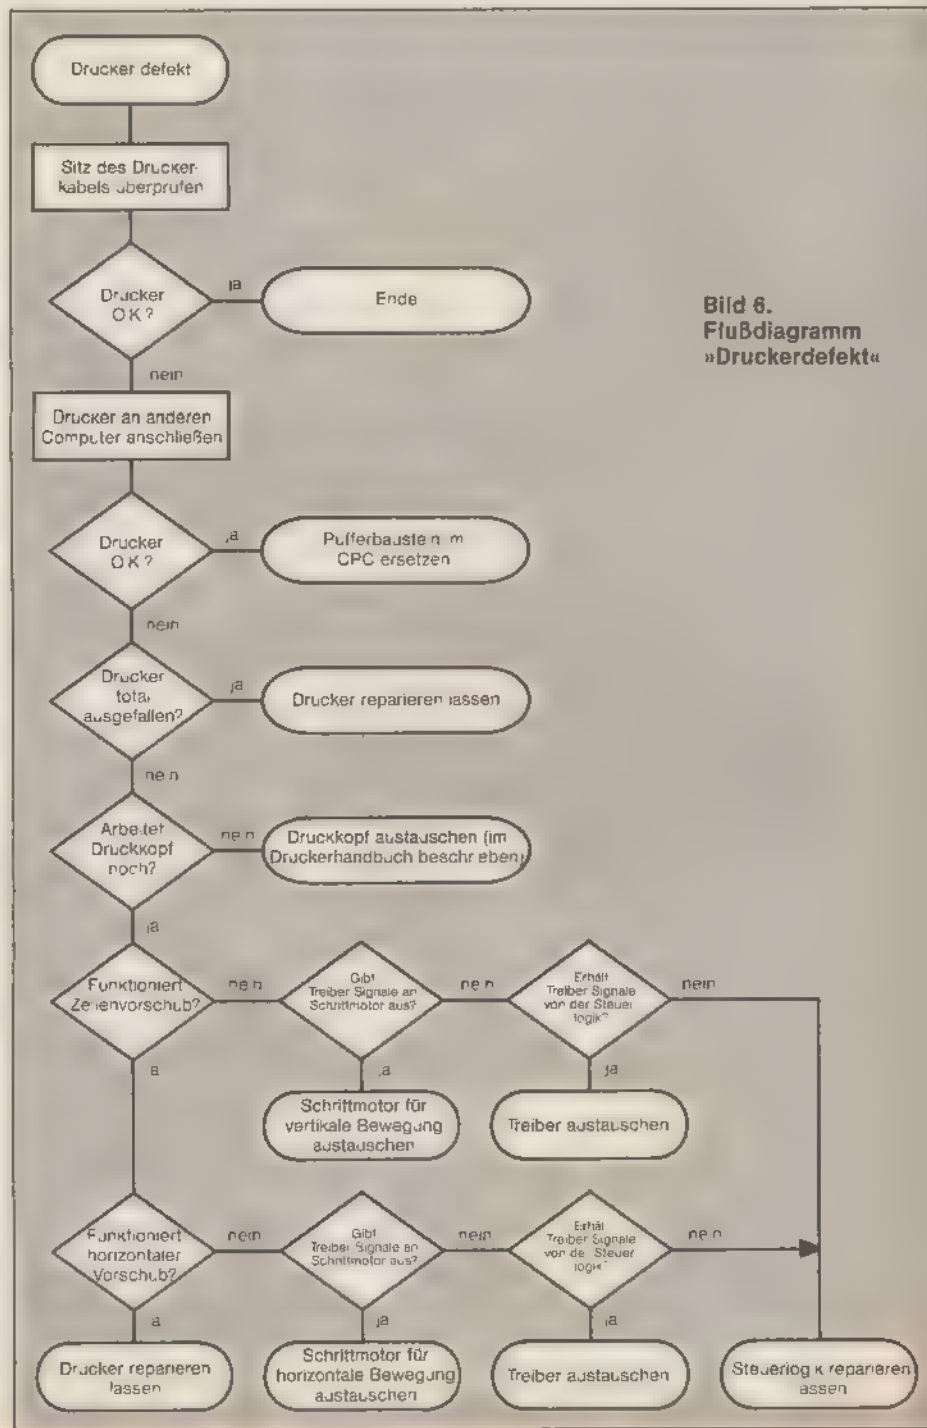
Drucker defekt

Sitz des Druckerkabels uberprufen

Drucker OK?

ja

Ende

Bild 6. Flußdiagramm »Druckerdefekt«

nein

Drucker an anderen Computer anschließen

Drucker OK?

ja

Pufferbaustein im CPC ersetzen

nein

Drucker total ausgefallen?

ja

Drucker reparieren lassen

nein

Arbeitet Druckkopf noch?

nein

Druckkopf austauschen (im Druckerhandbuch beschrieben)

ja

Funktioniert Zeilenvorschub?

nein

Gibt Treiber Signale an Schrittmotor aus?

nein

Erhält Treiber Signale von der Steuerlogik?

nein

ja

Schrittmotor für vertikale Bewegung austauschen

ja

Treiber austauschen

ja

Funktioniert horizontaler Vorschub?

nein

Gibt Treiber Signale an Schrittmotor aus?

nein

Erhält Treiber Signale von der Steuerlogik?

nein

ja

Drucker reparieren lassen

ja

Schrittmotor für horizontale Bewegung austauschen

ja

Treiber austauschen

Steuerlogik reparieren lassen